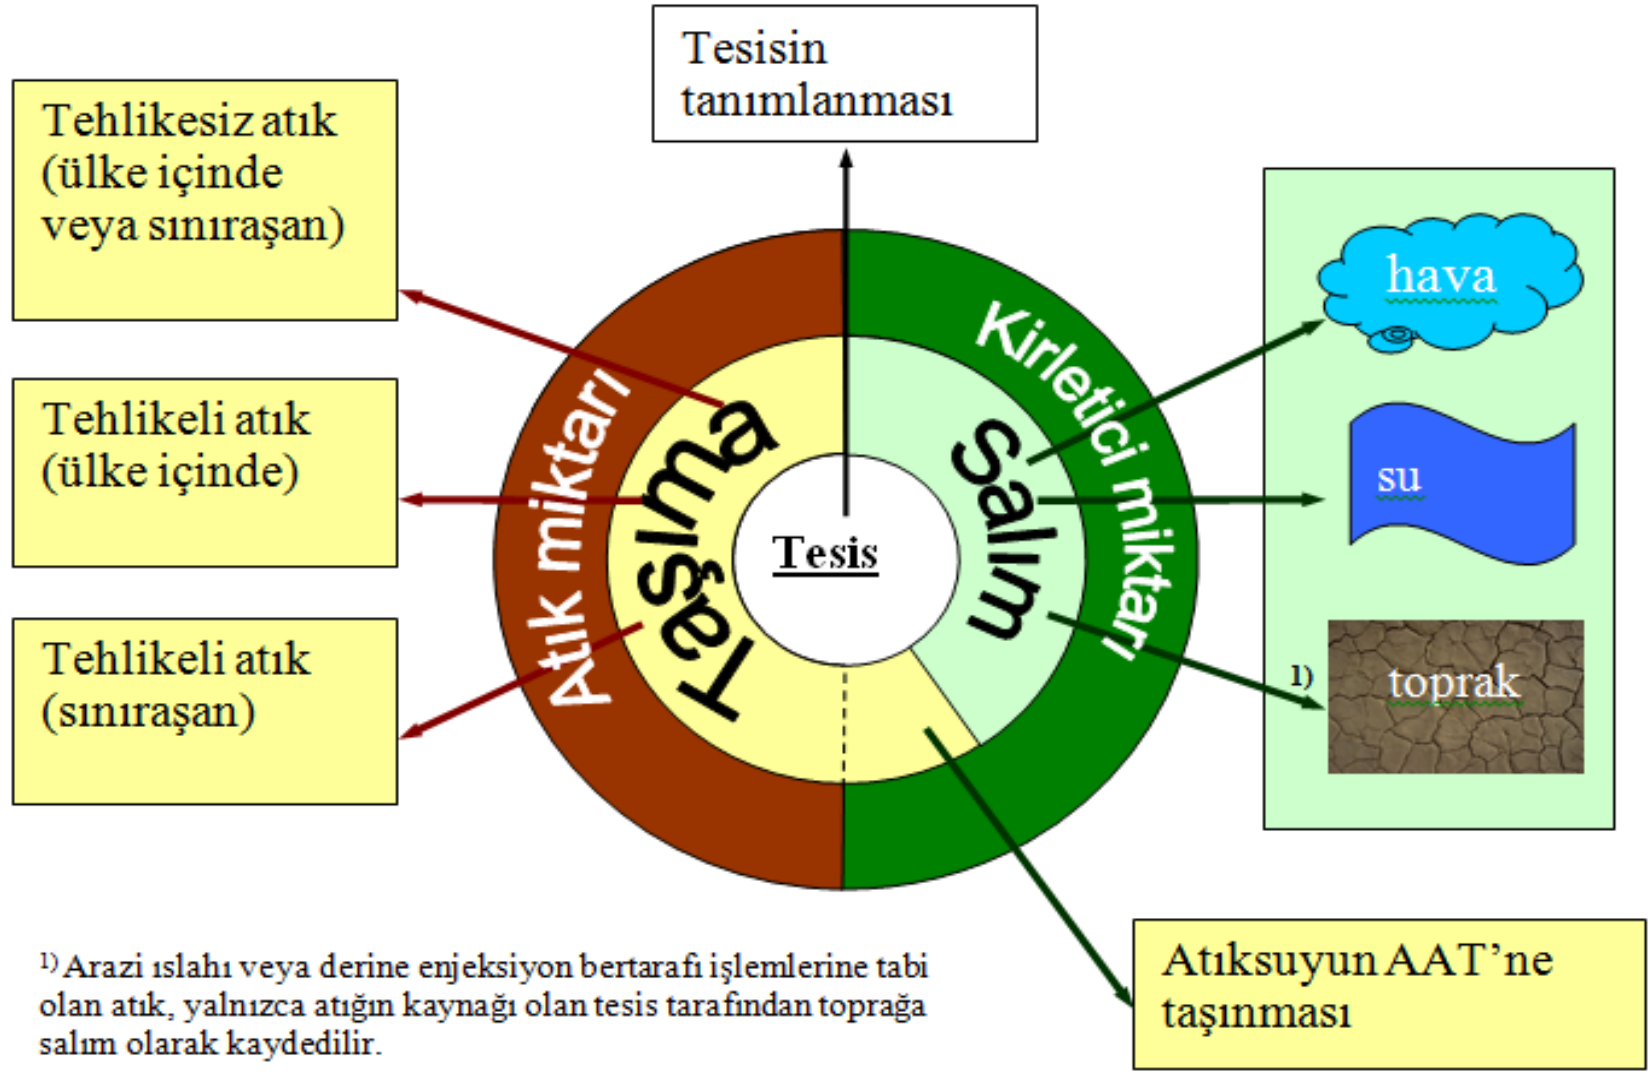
Tesisin tanımlanması

Tehlikesiz atık (ülke içinde veya sınıraşan)

Tehlikeli atık (ülke içinde)

Tehlikeli atık (sınıraşan)

Atık miktarı

Taşıma

Tesis

Salım

Kirletici miktarı

hava

su

1)

toprak

Atıksuyun AAT'ne taşınması

$^{1)}$ Arazi ıslahı veya derine enjeksiyon bertarafı işlemlerine tabi olan atık, yalnızca atığın kaynağı olan tesis tarafından toprağa salım olarak kaydedilir.